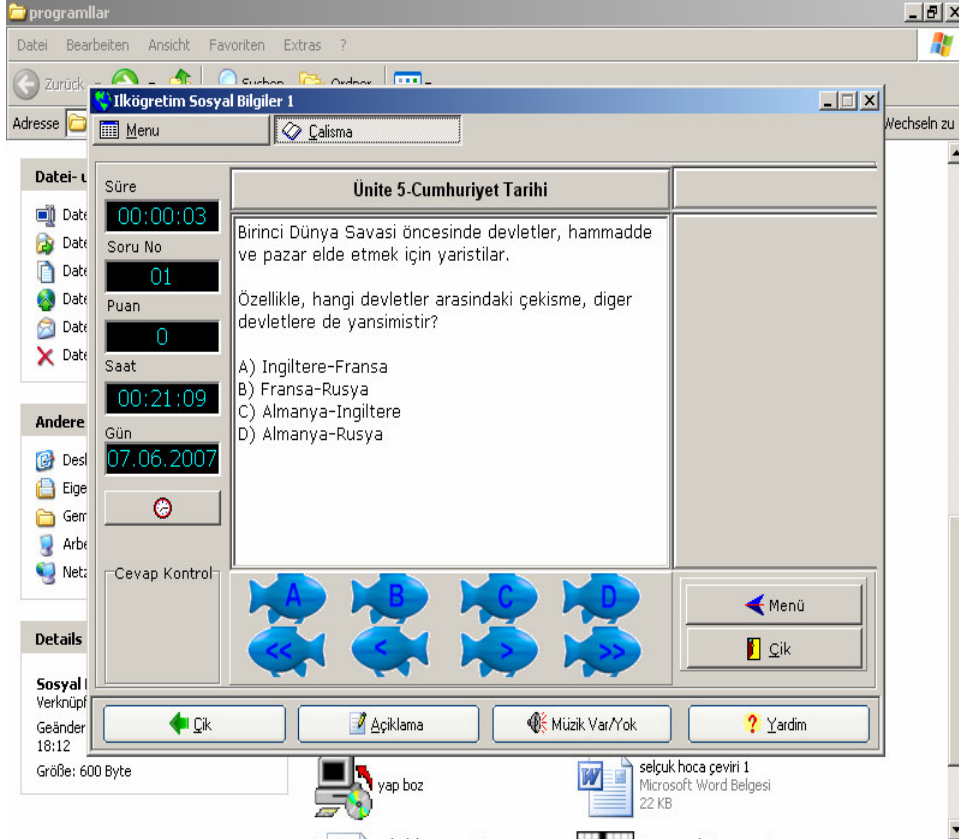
programmlar

Datei Bearbeiten Ansicht Favoriten Extras ?

Zurück

Adresse

Wechseln zu

Ilkögretim Sosyal Bilgiler 1

Menu

Calisma

Süre
00:00:03
Soru No
01
Puan
0
Saat
00:21:09
Gün
07.06.2007

Ünite 5-Cumhuriyet Tarihi

Birinci Dünya Savasi öncesinde devletler, hammadde ve pazar elde etmek için yaristilar.

Özellikle, hangi devletler arasindaki çekisme, diger devletlere de yansimistir?

A) Ingiltere-Fransa
B) Fransa-Rusya
C) Almanya-Ingiltere
D) Almanya-Rusya

Cevap Kontrol

A B C D
<< < > >>

Menü

Çik

Çik

Açiklama

Müzik Var/Yok

Yardim

Datei- u
Date
Date
Date
Date
Date
Date

Andere
Desl
Eige
Gem
Arbe
Netz

Details

Sosyal
Verknüpf
Geänder
18:12
Größe: 600 Byte

yap boz

selçuk hoca çeviri 1
Microsoft Word Belgesi
22 KB